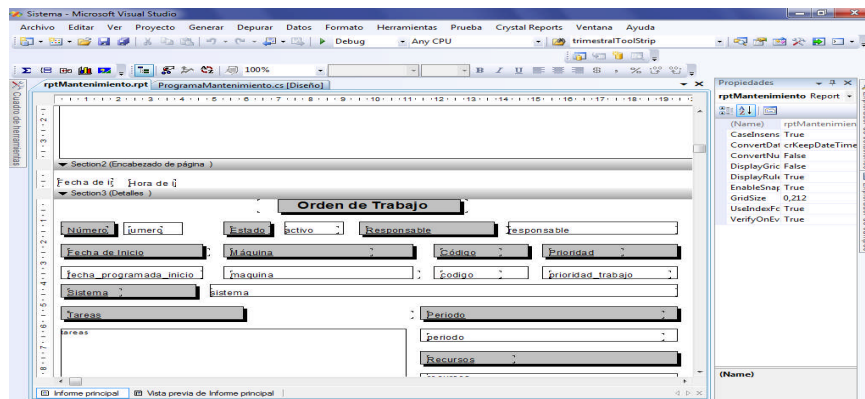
Sistema - Microsoft Visual Studio

Archivo Editar Ver Proyecto Generar Depurar Datos Formato Herramientas Prueba Crystal Reports Ventana Ayuda

Debug Any CPU trimestralToolStrip

100%

rptMantenimiento.rpt ProgramaMantenimiento.cs [Diseño]

Cuadro de herramientas

Section2 (Encabezado de página )

Fecha de i Hora de i

Section3 (Detalles )

Orden de Trabajo

Número iumero Estado activo Responsable responsable

Fecha de Inicio Máquina Código Prioridad

fecha_programada_inicio maquina codigo prioridad_trabajo

Sistema sistema

Tareas Periodo

tareas periodo

Recursos

Informe principal Vista previa de Informe principal

Propiedades

rptMantenimiento Report

| (Name) | rptMantenimien |
|---|---|
| CaseInsens | True |
| ConvertDat | crKeepDateTime |
| ConvertNu | False |
| DisplayGric | False |
| DisplayRule | True |
| EnableSnap | True |
| GridSize | 0,212 |
| UseIndexFc | True |
| VerifyOnEv | True |

(Name)